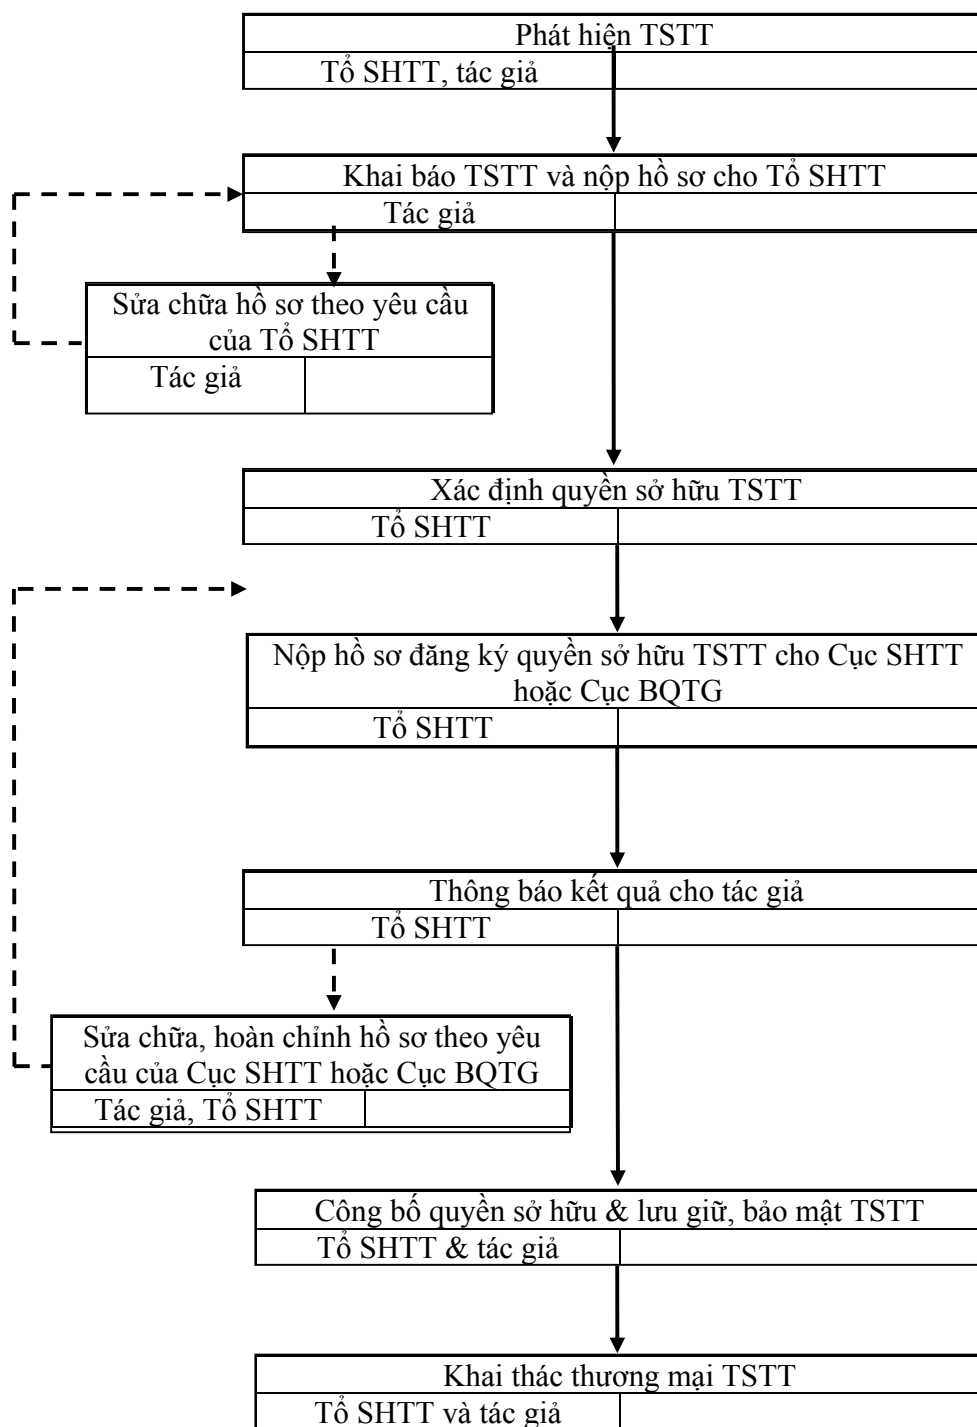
Phát hiện TSTT
Tổ SHTT, tác giả

Khai báo TSTT và nộp hồ sơ cho Tổ SHTT
Tác giả

Sửa chữa hồ sơ theo yêu cầu của Tổ SHTT
Tác giả

Xác định quyền sở hữu TSTT
Tổ SHTT

Nộp hồ sơ đăng ký quyền sở hữu TSTT cho Cục SHTT hoặc Cục BQTG
Tổ SHTT

Thông báo kết quả cho tác giả
Tổ SHTT

Sửa chữa, hoàn chỉnh hồ sơ theo yêu cầu của Cục SHTT hoặc Cục BQTG
Tác giả, Tổ SHTT

Công bố quyền sở hữu & lưu giữ, bảo mật TSTT
Tổ SHTT & tác giả

Khai thác thương mại TSTT
Tổ SHTT và tác giả